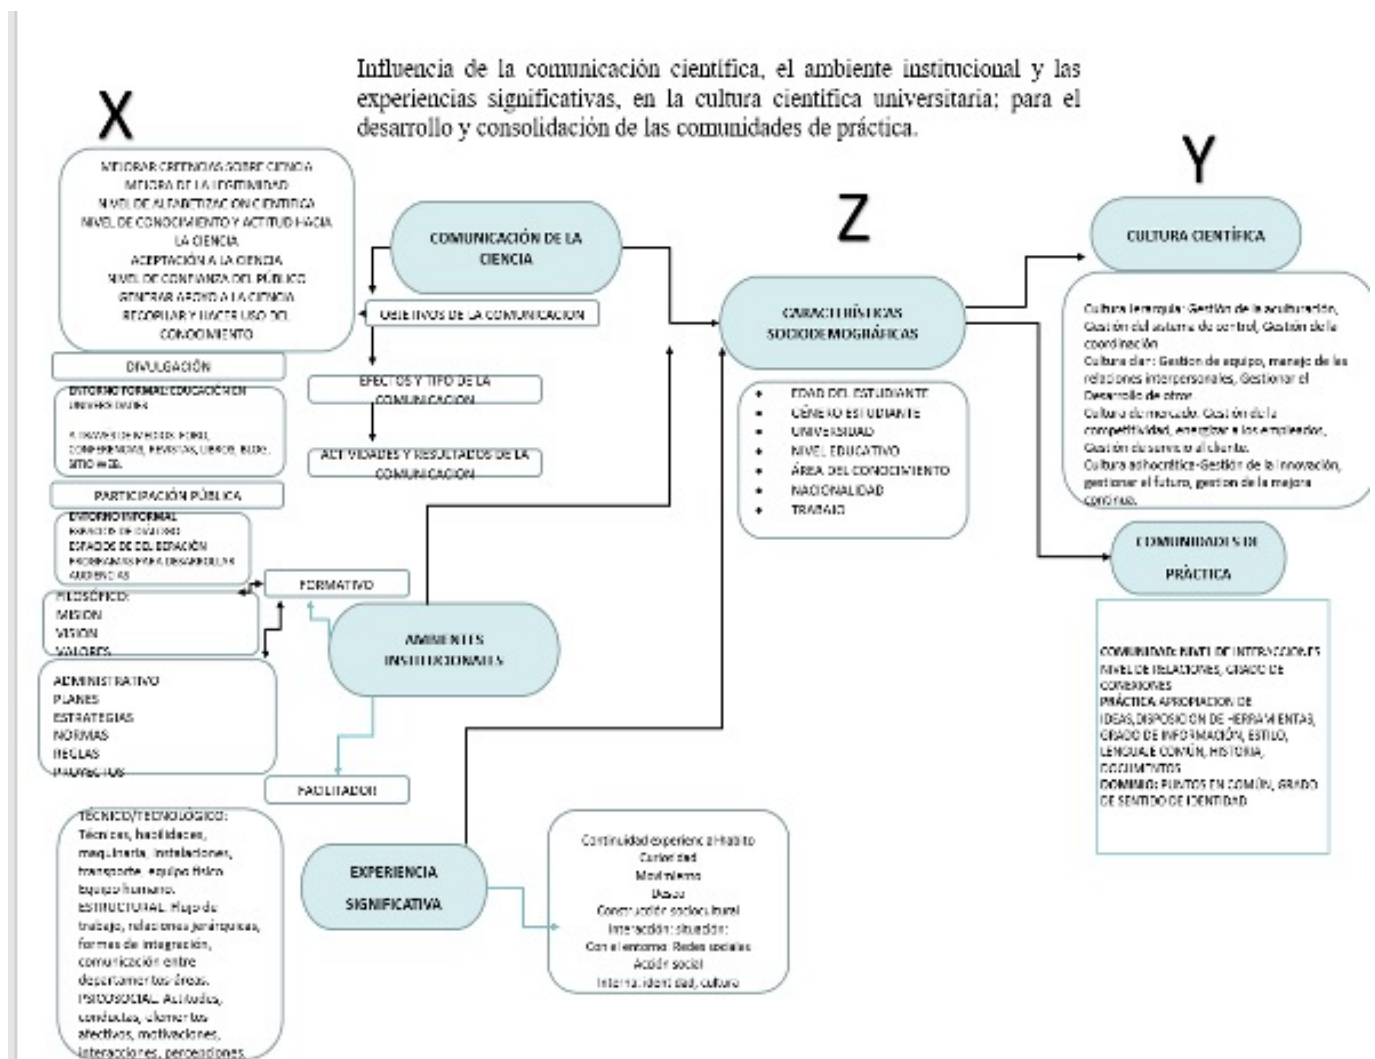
Influencia de la comunicación científica, el ambiente institucional y las experiencias significativas, en la cultura científica universitaria; para el desarrollo y consolidación de las comunidades de práctica.

X

MEJORAR CREENCIAS SOBRE CIENCIA
MEJORA DE LA LEGITIMIDAD
NIVEL DE ALFABETIZACION CIENTIFICA
NIVEL DE CONOCIMIENTO Y ACTITUD HACIA LA CIENCIA
ACEPTACIÓN A LA CIENCIA
NIVEL DE CONFIANZA DEL PÚBLICO
GENERAR APOYO A LA CIENCIA
RECOPILAR Y HACER USO DEL CONOCIMIENTO

COMUNICACIÓN DE LA CIENCIA

OBJETIVOS DE LA COMUNICACION

EFECTOS Y TIPO DE LA COMUNICACION

ACTIVIDADES Y RESULTADOS DE LA COMUNICACION

DIVULGACIÓN

ENTORNO FORMAL: EDUCACIÓN EN UNIVERSIDADES

A TRAVES DE MEDIOS: FORO, CONFERENCIAS, REVISTAS, LIBROS, BLOG, SITIO WEB.

PARTICIPACIÓN PÚBLICA

ENTORNO INFORMAL
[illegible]
ESPACIOS DE DELIBERACIÓN
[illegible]

FORMATIVO

FILOSÓFICO:
MISION
VISION
VALORES

AMBIENTES INSTITUCIONALES

ADMINISTRATIVO
PLANES
ESTRATEGIAS
NORMAS
REGLAS
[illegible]

FACILITADOR

TÉCNICO/TECNOLÓGICO: Técnicas, habilidades, maquinaria, instalaciones, transporte, equipo físico, equipo humano.
ESTRUCTURAL: Flujo de trabajo, relaciones jerárquicas, formas de integración, comunicación entre departamentos áreas.
PSICOSOCIAL: Actitudes, conductas, elementos afectivos, motivaciones, interacciones, percepciones.

EXPERIENCIA SIGNIFICATIVA

Continuidad experiencia-Habito
Curiosidad
Motivación
Deseo
Construcción sociocultural
Interacción: situación:
Con el entorno. Redes sociales
Acción social
Interna: identidad, cultura

Z

CARACTERÍSTICAS SOCIODEMOGRÁFICAS

• EDAD DEL ESTUDIANTE
• GÉNERO ESTUDIANTE
• UNIVERSIDAD
• NIVEL EDUCATIVO
• ÁREA DEL CONOCIMIENTO
• NACIONALIDAD
• TRABAJO

Y

CULTURA CIENTÍFICA

Cultura jerarquía: Gestión de la aculturación, Gestión del sistema de control, Gestión de la coordinación
Cultura clan: Gestion de equipo, manejo de las relaciones interpersonales, Gestionar el Desarrollo de otros
Cultura de mercado: Gestión de la competitividad, energizar a los empleados, Gestión de servicio al cliente.
Cultura adhocrática-Gestión de la innovación, gestionar el futuro, gestion de la mejora continua.

COMUNIDADES DE PRÁCTICA

COMUNIDAD: NIVEL DE INTERACCIONES NIVEL DE RELACIONES, GRADO DE CONEXIONES
PRÁCTICA: APROPIACION DE IDEAS,DISPOSICIÓN DE HERRAMIENTAS, GRADO DE INFORMACIÓN, ESTILO, LENGUAJE COMÚN, HISTORIA, DOCUMENTOS
DOMINIO: PUNTOS EN COMÚN, GRADO DE SENTIDO DE IDENTIDAD